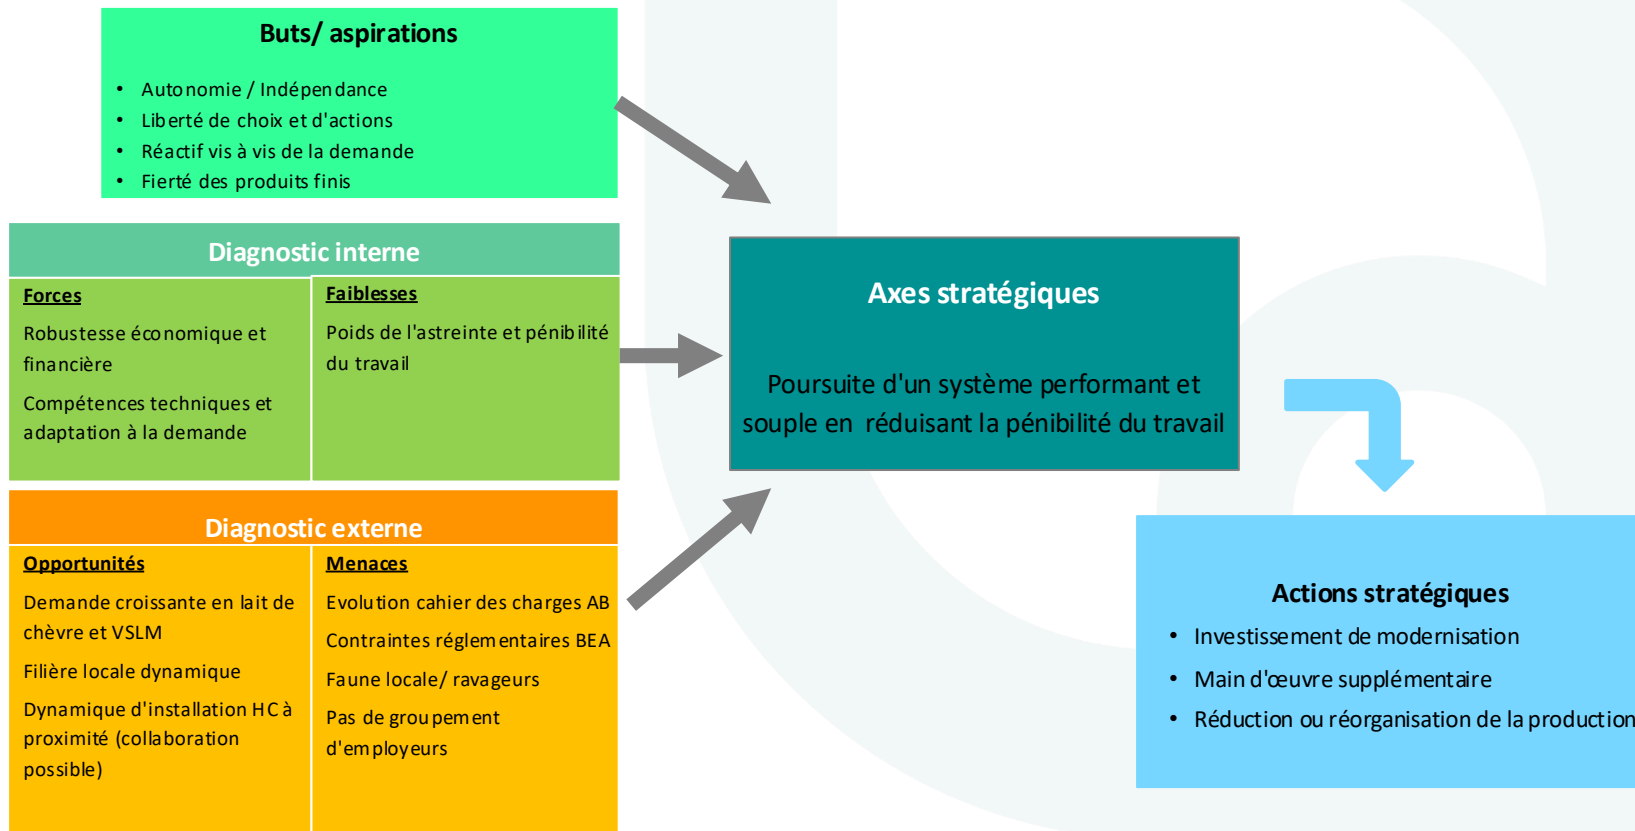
Buts/ aspirations

- Autonomie / Indépendance
- Liberté de choix et d'actions
- Réactif vis à vis de la demande
- Fierté des produits finis

Diagnostic interne

| Forces | Faiblesses |
|---|---|
| Robustesse économique et financière<br>Compétences techniques et adaptation à la demande | Poids de l'astreinte et pénibilité du travail |

Diagnostic externe

| Opportunités | Menaces |
|---|---|
| Demande croissante en lait de chèvre et VSLM<br>Filière locale dynamique<br>Dynamique d'installation HC à proximité (collaboration possible) | Evolution cahier des charges AB<br>Contraintes réglementaires BEA<br>Faune locale/ ravageurs<br>Pas de groupement d'employeurs |

Axes stratégiques

Poursuite d'un système performant et souple en réduisant la pénibilité du travail

Actions stratégiques

- Investissement de modernisation
- Main d'œuvre supplémentaire
- Réduction ou réorganisation de la production